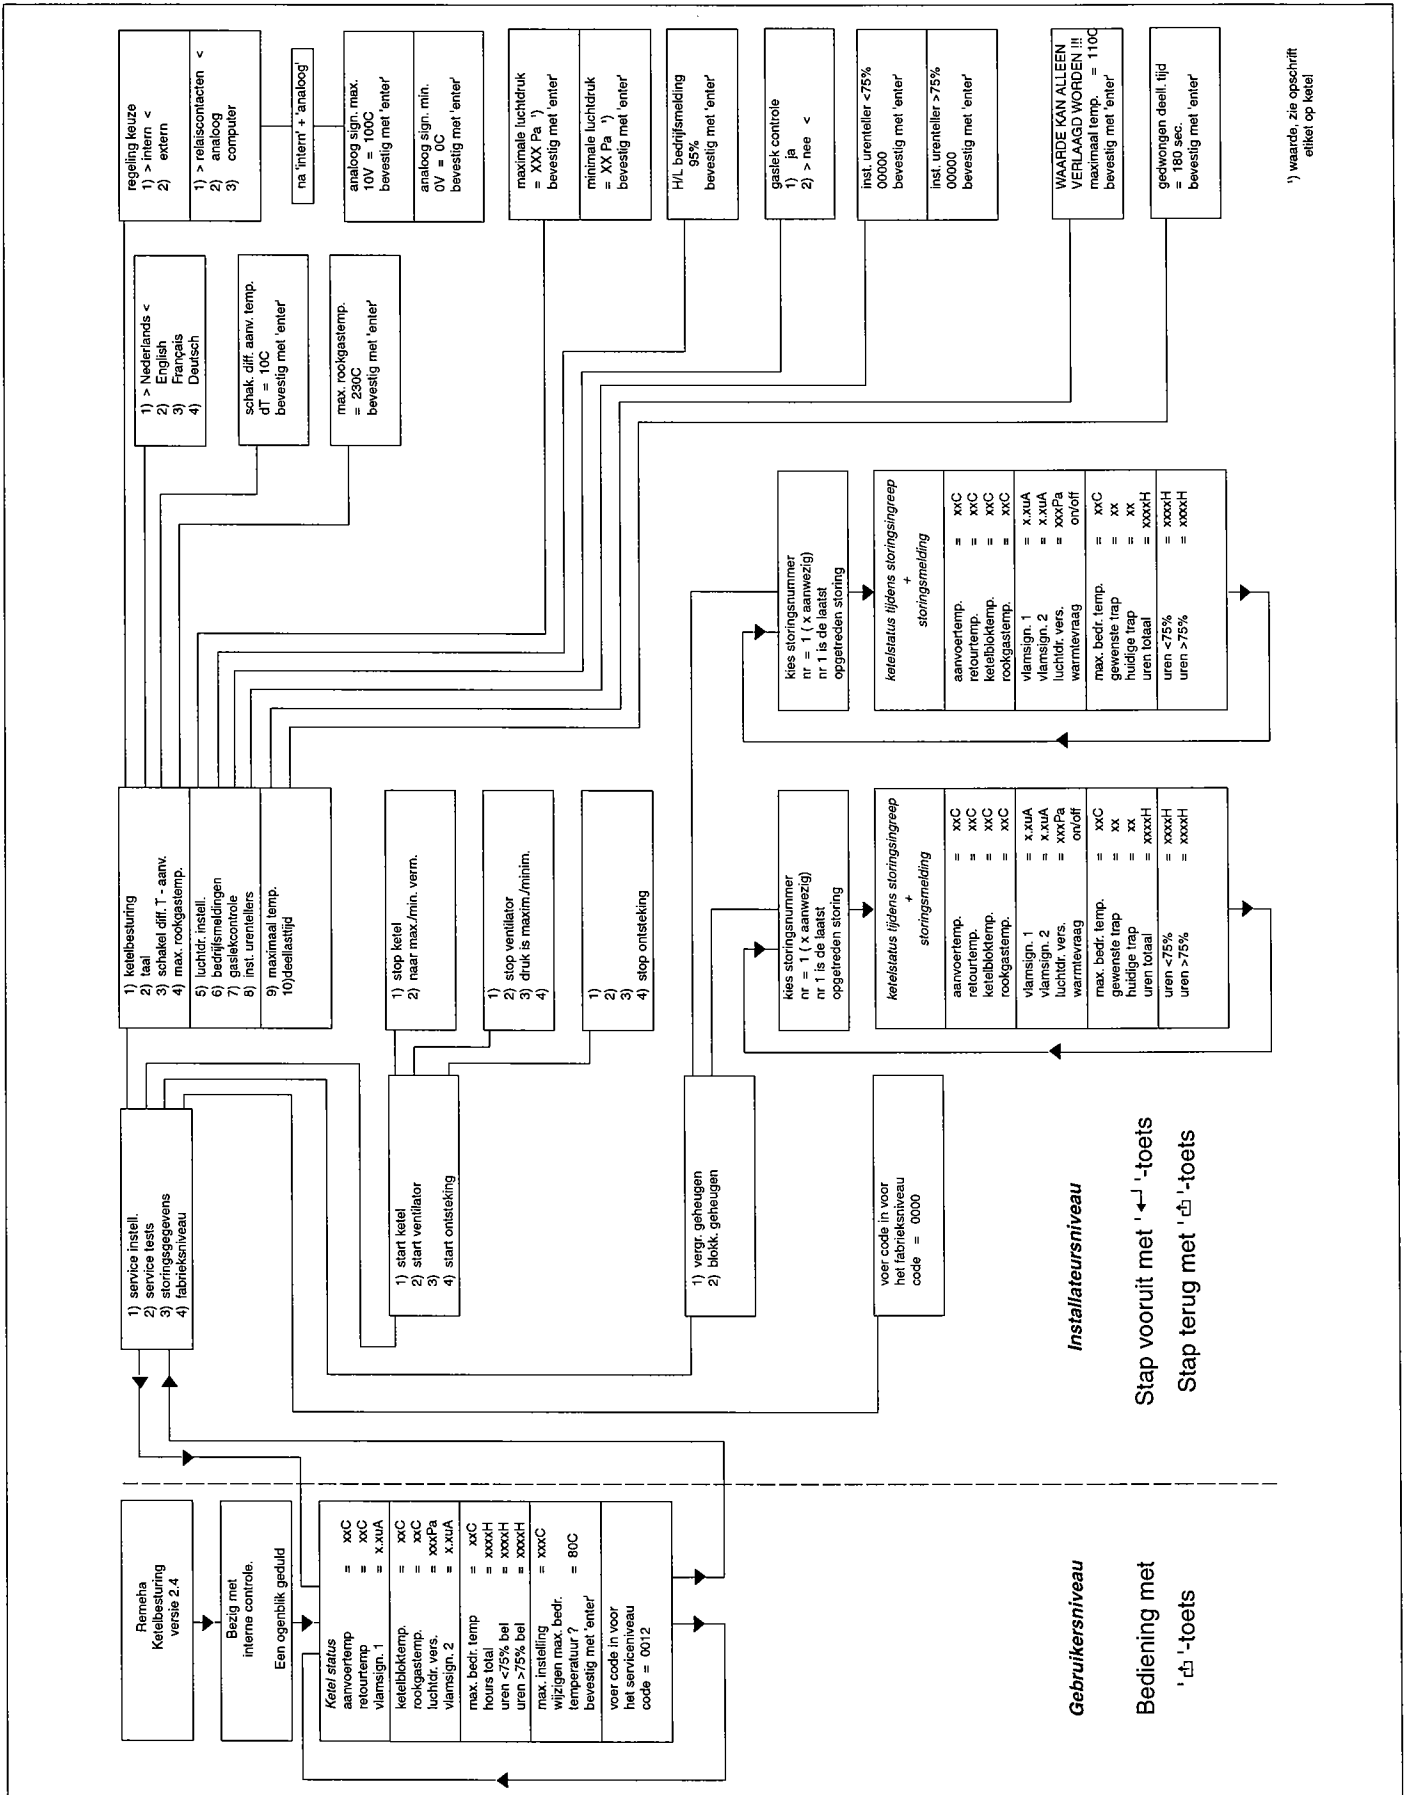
Remeha
Ketelbesturing
versie 2.4

Bezig met
interne controle.

Een ogenblik geduld

Ketel status
aanvoertemp = xxC
retourtemp = xxC
vlamsign. 1 = x.xuA

ketelbloktemp. = xxC
rookgastemp. = xxC
luchtdr. vers. = xxxPa
vlamsign. 2 = x.xuA

max. bedr. temp = xxC
hours total = xxxxH
uren <75% bel = xxxxH
uren >75% bel = xxxxH

max. instelling = xxxC
wijzigen max. bedr.
temperatuur ? = 80C
bevestig met 'enter'

voer code in voor
het serviceniveau
code = 0012

Gebruikersniveau

Bediening met
'⏎'-toets

1) service instell.
2) service tests
3) storingsgegevens
4) fabrieksniveau

1) start ketel
2) start ventilator
3)
4) start ontsteking

1) vergr. geheugen
2) blokk. geheugen

voer code in voor
het fabrieksniveau
code = 0000

Installateursniveau

Stap vooruit met '↵'-toets
Stap terug met '⏎'-toets

1) ketelbesturing
2) taal
3) schakel diff. T - aanv.
4) max. rookgastemp.
5) luchtdr. instell.
6) bedrijfsmeldingen
7) gaslekcontrole
8) inst. urentellers
9) maximaal temp.
10)deellasttijd

1) stop ketel
2) naar max./min. verm.

1)
2) stop ventilator
3) druk is maxim./minim.
4)

1)
2)
3)
4) stop ontsteking

kies storingsnummer
nr = 1 ( x aanwezig)
nr 1 is de laatst
opgetreden storing

ketelstatus tijdens storingsingreep
+
storingsmelding

aanvoertemp. = xxC
retourtemp. = xxC
ketelbloktemp. = xxC
rookgastemp. = xxC
vlamsign. 1 = x.xuA
vlamsign. 2 = x.xuA
luchtdr. vers. = xxxPa
warmtevraag on/off
max. bedr. temp. = xxC
gewenste trap = xx
huidige trap = xx
uren totaal = xxxxH
uren <75% = xxxxH
uren >75% = xxxxH

kies storingsnummer
nr = 1 ( x aanwezig)
nr 1 is de laatst
opgetreden storing

ketelstatus tijdens storingsingreep
+
storingsmelding

aanvoertemp. = xxC
retourtemp. = xxC
ketelbloktemp. = xxC
rookgastemp. = xxC
vlamsign. 1 = x.xuA
vlamsign. 2 = x.xuA
luchtdr. vers. = xxxPa
warmtevraag on/off
max. bedr. temp. = xxC
gewenste trap = xx
huidige trap = xx
uren totaal = xxxxH
uren <75% = xxxxH
uren >75% = xxxxH

1) > Nederlands <
2) English
3) Français
4) Deutsch

schak. diff. aanv. temp.
dT = 10C
bevestig met 'enter'

max. rookgastemp.
= 230C
bevestig met 'enter'

regeling keuze
1) > intern <
2) extern

1) > relaiscontacten <
2) analoog
3) computer

na 'intern' + 'analoog'

analoog sign. max.
10V = 100C
bevestig met 'enter'

analoog sign. min.
0V = 0C
bevestig met 'enter'

maximale luchtdruk
= XXX Pa ¹)
bevestig met 'enter'

minimale luchtdruk
= XX Pa ¹)
bevestig met 'enter'

H/L bedrijfsmelding
95%
bevestig met 'enter'

gaslek controle
1) ja
2) > nee <

inst. urenteller <75%
00000
bevestig met 'enter'

inst. urenteller >75%
00000
bevestig met 'enter'

WAARDE KAN ALLEEN
VERLAAGD WORDEN !!!
maximaal temp. = 110C
bevestig met 'enter'

gedwongen deell. tijd
= 180 sec.
bevestig met 'enter'

¹) waarde, zie opschrift
etiket op ketel